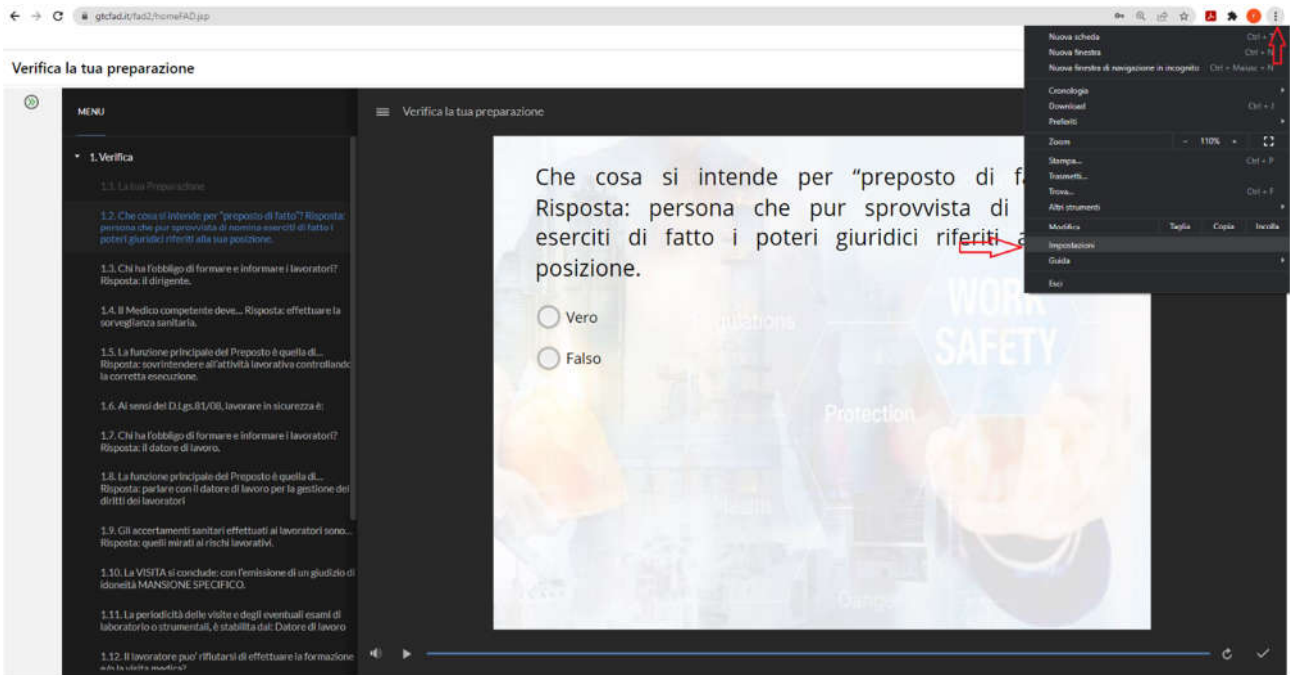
gtcfad.it/fad2/homeFAD.jsp

Verifica la tua preparazione

MENU

1. Verifica

1.1. La tua Preparazione

1.2. Che cosa si intende per "preposto di fatto"? Risposta: persona che pur sprovvista di nomina eserciti di fatto i poteri giuridici riferiti alla sua posizione.

1.3. Chi ha l'obbligo di formare e informare i lavoratori? Risposta: il dirigente.

1.4. Il Medico competente deve... Risposta: effettuare la sorveglianza sanitaria.

1.5. La funzione principale del Preposto è quella di... Risposta: sovrintendere all'attività lavorativa controllando la corretta esecuzione.

1.6. Ai sensi del D.Lgs.81/08, lavorare in sicurezza è:

1.7. Chi ha l'obbligo di formare e informare i lavoratori? Risposta: il datore di lavoro.

1.8. La funzione principale del Preposto è quella di... Risposta: parlare con il datore di lavoro per la gestione dei diritti dei lavoratori

1.9. Gli accertamenti sanitari effettuati ai lavoratori sono... Risposta: quelli mirati ai rischi lavorativi.

1.10. La VISITA si conclude: con l'emissione di un giudizio di idoneità MANSIONE SPECIFICO.

1.11. La periodicità delle visite e degli eventuali esami di laboratorio o strumentali, è stabilita dal: Datore di lavoro

1.12. Il lavoratore puo' rifiutarsi di effettuare la formazione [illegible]

Verifica la tua preparazione

Che cosa si intende per "preposto di f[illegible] Risposta: persona che pur sprovvista di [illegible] eserciti di fatto i poteri giuridici riferiti a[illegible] posizione.

Vero

Falso

Regulations

WORK SAFETY

Protection

Health

Danger

Nuova scheda Ctrl + T
Nuova finestra Ctrl + N
Nuova finestra di navigazione in incognito Ctrl + Maiusc + N
Cronologia
Download Ctrl + J
Preferiti
Zoom − 110% +
Stampa... Ctrl + P
Trasmetti...
Trova... Ctrl + F
Altri strumenti
Modifica Taglia Copia Incolla
Impostazioni
Guida
Esci